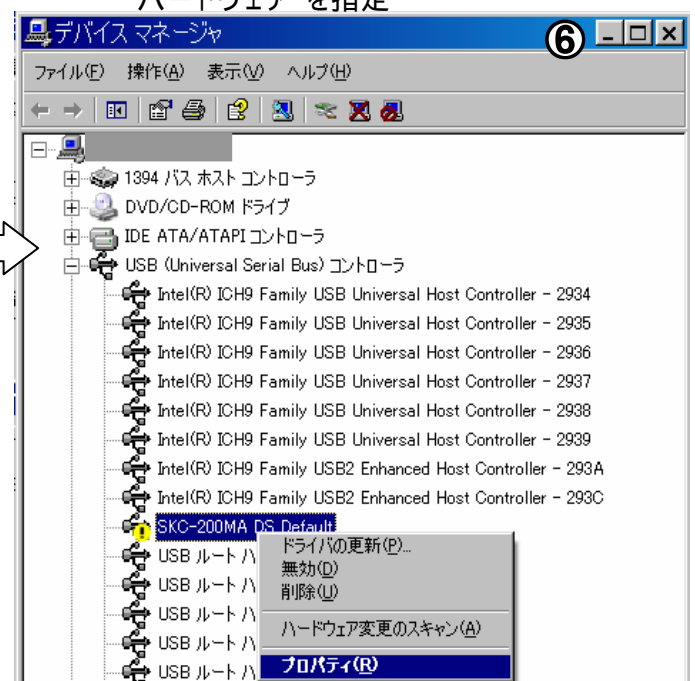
デバイス マネージャ
⑥
ファイル(F) 操作(A) 表示(V) ヘルプ(H)
1394 バス ホスト コントローラ
DVD/CD-ROM ドライブ
IDE ATA/ATAPI コントローラ
USB (Universal Serial Bus) コントローラ
Intel(R) ICH9 Family USB Universal Host Controller - 2934
Intel(R) ICH9 Family USB Universal Host Controller - 2935
Intel(R) ICH9 Family USB Universal Host Controller - 2936
Intel(R) ICH9 Family USB Universal Host Controller - 2937
Intel(R) ICH9 Family USB Universal Host Controller - 2938
Intel(R) ICH9 Family USB Universal Host Controller - 2939
Intel(R) ICH9 Family USB2 Enhanced Host Controller - 293A
Intel(R) ICH9 Family USB2 Enhanced Host Controller - 293C
SKC-200MA DS Default
USB ルート ハ
USB ルート ハ
USB ルート ハ
USB ルート ハ
USB ルート ハ
ドライバの更新(P)...
無効(D)
削除(U)
ハードウェア変更のスキャン(A)
プロパティ(R)